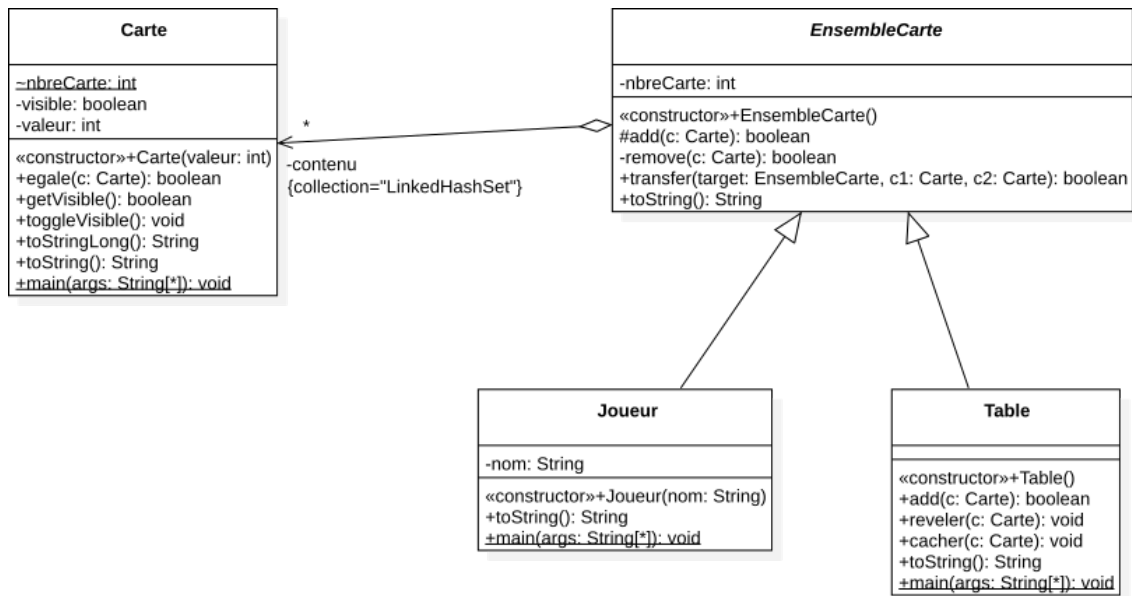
Carte

~nbreCarte: int
-visible: boolean
-valeur: int

«constructor»+Carte(valeur: int)
+egale(c: Carte): boolean
+getVisible(): boolean
+toggleVisible(): void
+toStringLong(): String
+toString(): String
+main(args: String[*]): void

*

-contenu
{collection="LinkedHashSet"}

EnsembleCarte

-nbreCarte: int

«constructor»+EnsembleCarte()
#add(c: Carte): boolean
-remove(c: Carte): boolean
+transfer(target: EnsembleCarte, c1: Carte, c2: Carte): boolean
+toString(): String

Joueur

-nom: String

«constructor»+Joueur(nom: String)
+toString(): String
+main(args: String[*]): void

Table

«constructor»+Table()
+add(c: Carte): boolean
+reveler(c: Carte): void
+cacher(c: Carte): void
+toString(): String
+main(args: String[*]): void